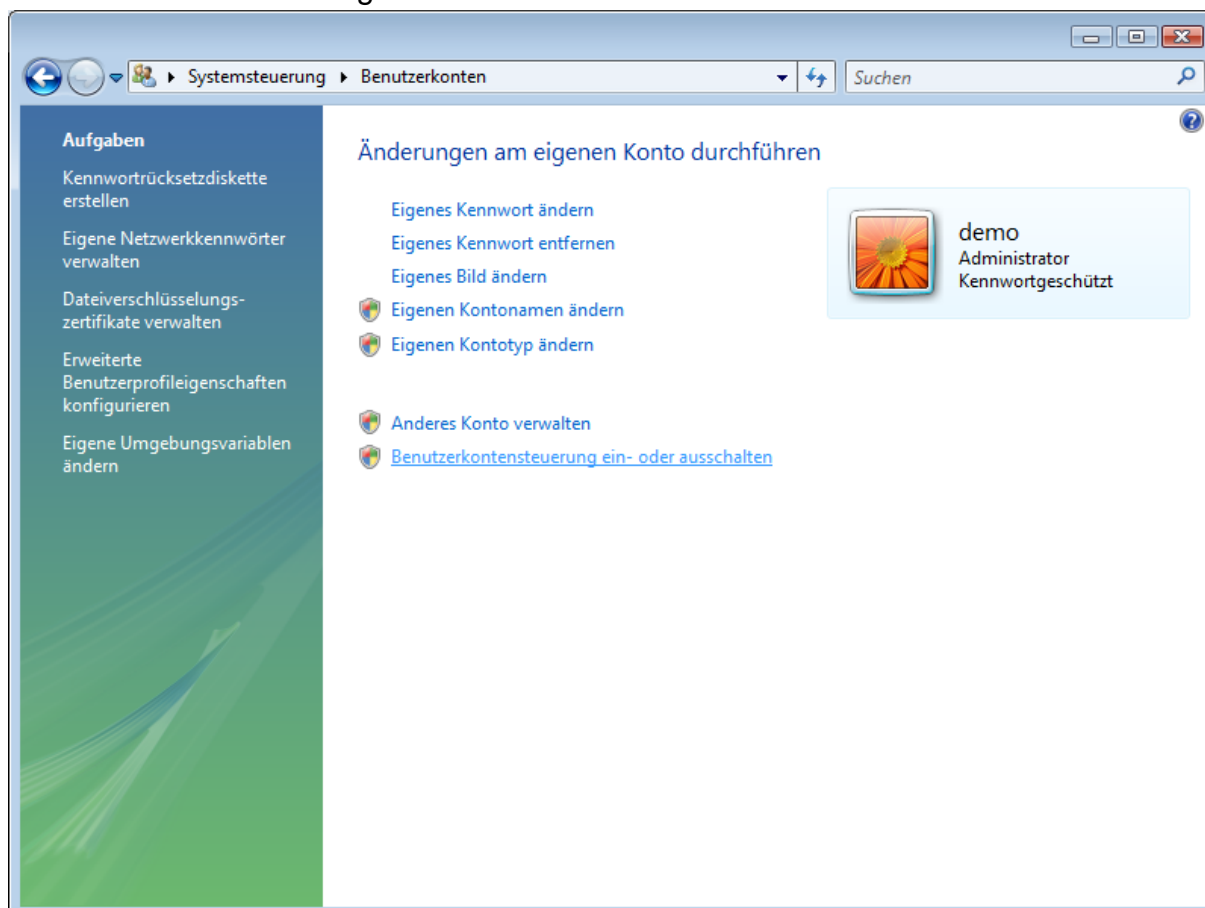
Systemsteuerung ▸ Benutzerkonten

Suchen

Aufgaben

Kennwortrücksetzdiskette erstellen

Eigene Netzwerkkennwörter verwalten

Dateiverschlüsselungszertifikate verwalten

Erweiterte Benutzerprofileigenschaften konfigurieren

Eigene Umgebungsvariablen ändern

Änderungen am eigenen Konto durchführen

Eigenes Kennwort ändern

Eigenes Kennwort entfernen

Eigenes Bild ändern

Eigenen Kontonamen ändern

Eigenen Kontotyp ändern

Anderes Konto verwalten

Benutzerkontensteuerung ein- oder ausschalten

demo
Administrator
Kennwortgeschützt